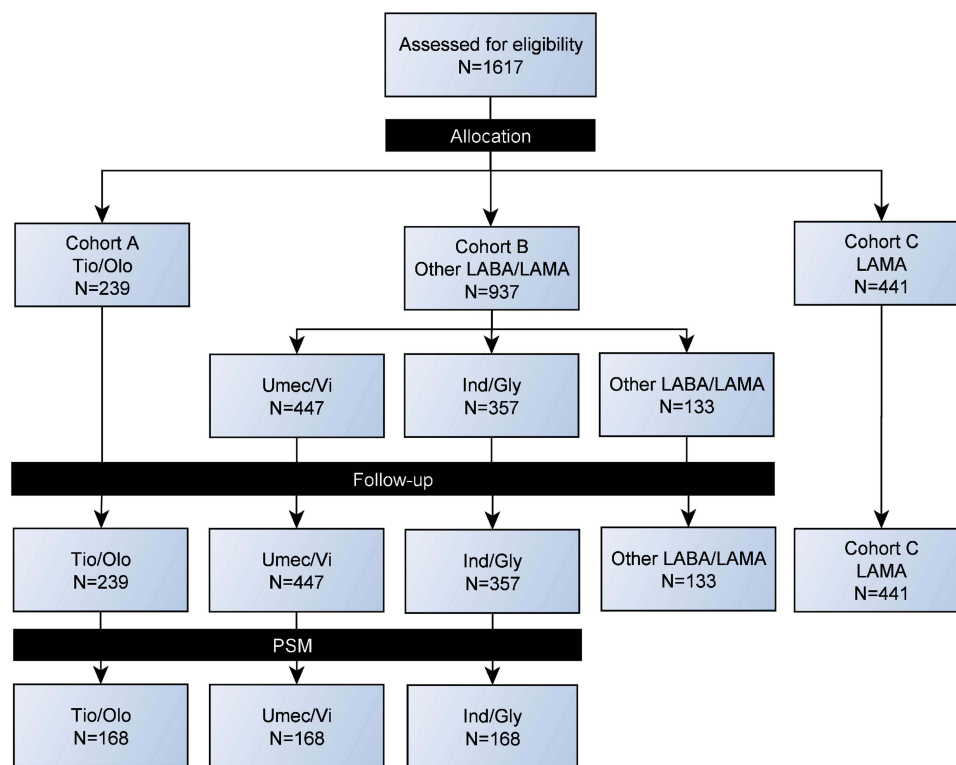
Assessed for eligibility
N=1617

Allocation

Cohort A
Tio/Olo
N=239

Cohort B
Other LABA/LAMA
N=937

Cohort C
LAMA
N=441

Umec/Vi
N=447

Ind/Gly
N=357

Other LABA/LAMA
N=133

Follow-up

Tio/Olo
N=239

Umec/Vi
N=447

Ind/Gly
N=357

Other LABA/LAMA
N=133

Cohort C
LAMA
N=441

PSM

Tio/Olo
N=168

Umec/Vi
N=168

Ind/Gly
N=168